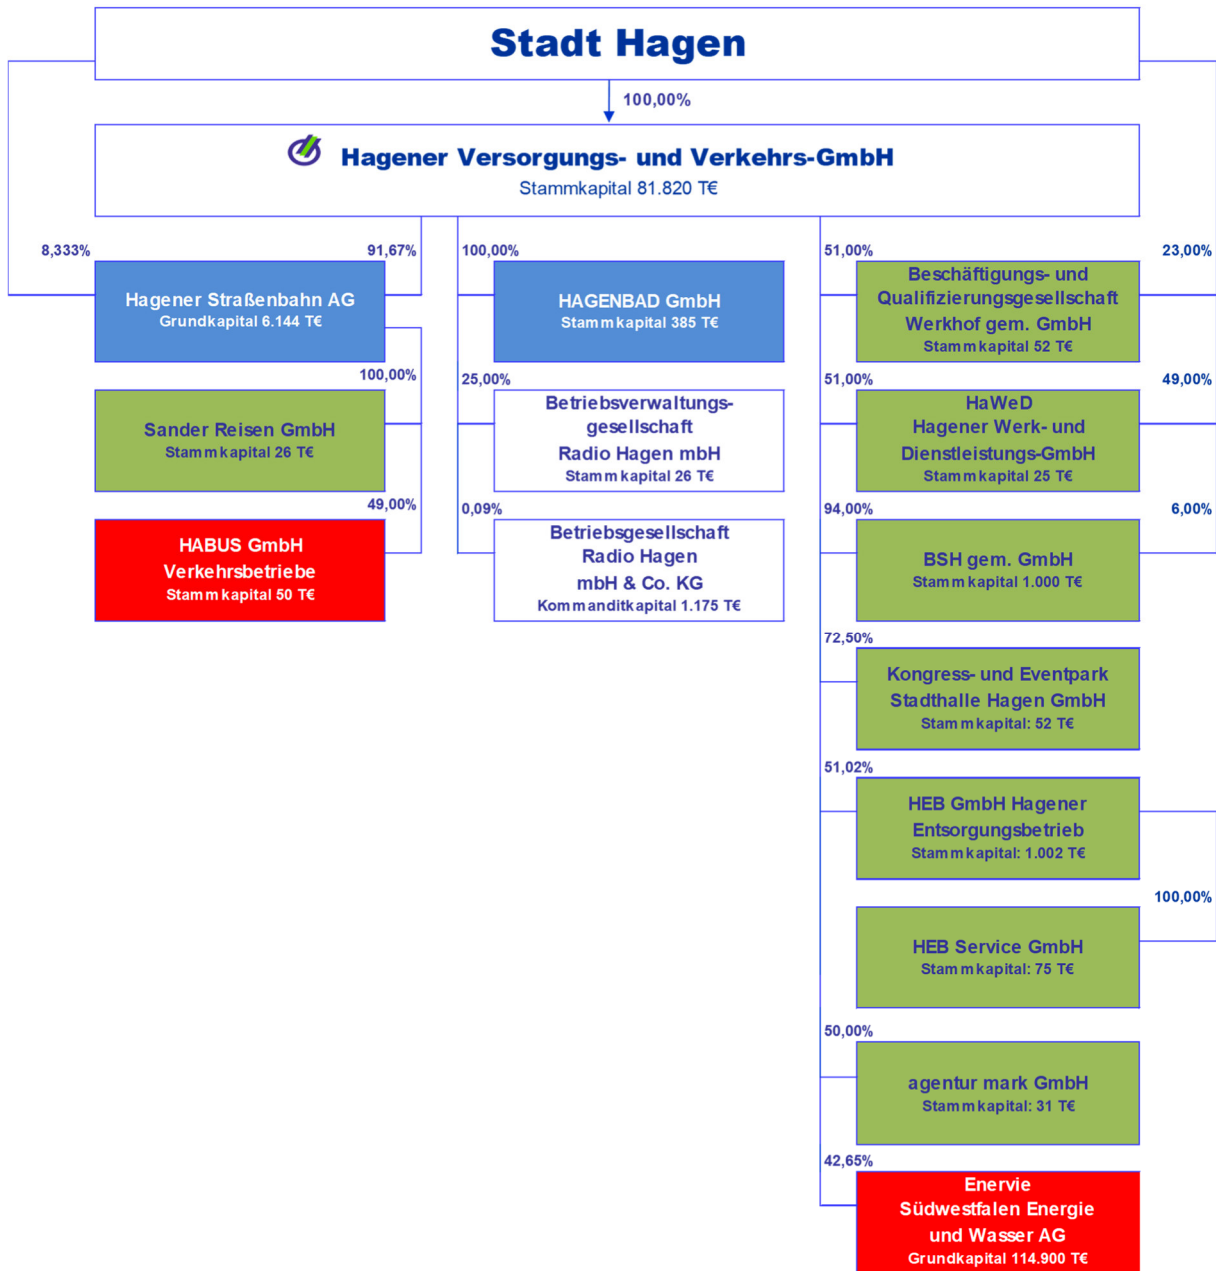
Stadt Hagen

100,00%

Hagener Versorgungs- und Verkehrs-GmbH
Stammkapital 81.820 T€

8,333%

91,67%

Hagener Straßenbahn AG
Grundkapital 6.144 T€

100,00%

Sander Reisen GmbH
Stammkapital 26 T€

49,00%

HABUS GmbH
Verkehrsbetriebe
Stammkapital 50 T€

100,00%

HAGENBAD GmbH
Stammkapital 385 T€

25,00%

Betriebsverwaltungsgesellschaft
Radio Hagen mbH
Stammkapital 26 T€

0,09%

Betriebsgesellschaft
Radio Hagen
mbH & Co. KG
Kommanditkapital 1.175 T€

51,00%

23,00%

Beschäftigungs- und
Qualifizierungsgesellschaft
Werkhof gem. GmbH
Stammkapital 52 T€

51,00%

49,00%

HaWeD
Hagener Werk- und
Dienstleistungs-GmbH
Stammkapital 25 T€

94,00%

6,00%

BSH gem. GmbH
Stammkapital 1.000 T€

72,50%

Kongress- und Eventpark
Stadthalle Hagen GmbH
Stammkapital: 52 T€

51,02%

HEB GmbH Hagener
Entsorgungsbetrieb
Stammkapital: 1.002 T€

100,00%

HEB Service GmbH
Stammkapital: 75 T€

50,00%

agentur mark GmbH
Stammkapital: 31 T€

42,65%

Enervie
Südwestfalen Energie
und Wasser AG
Grundkapital 114.900 T€